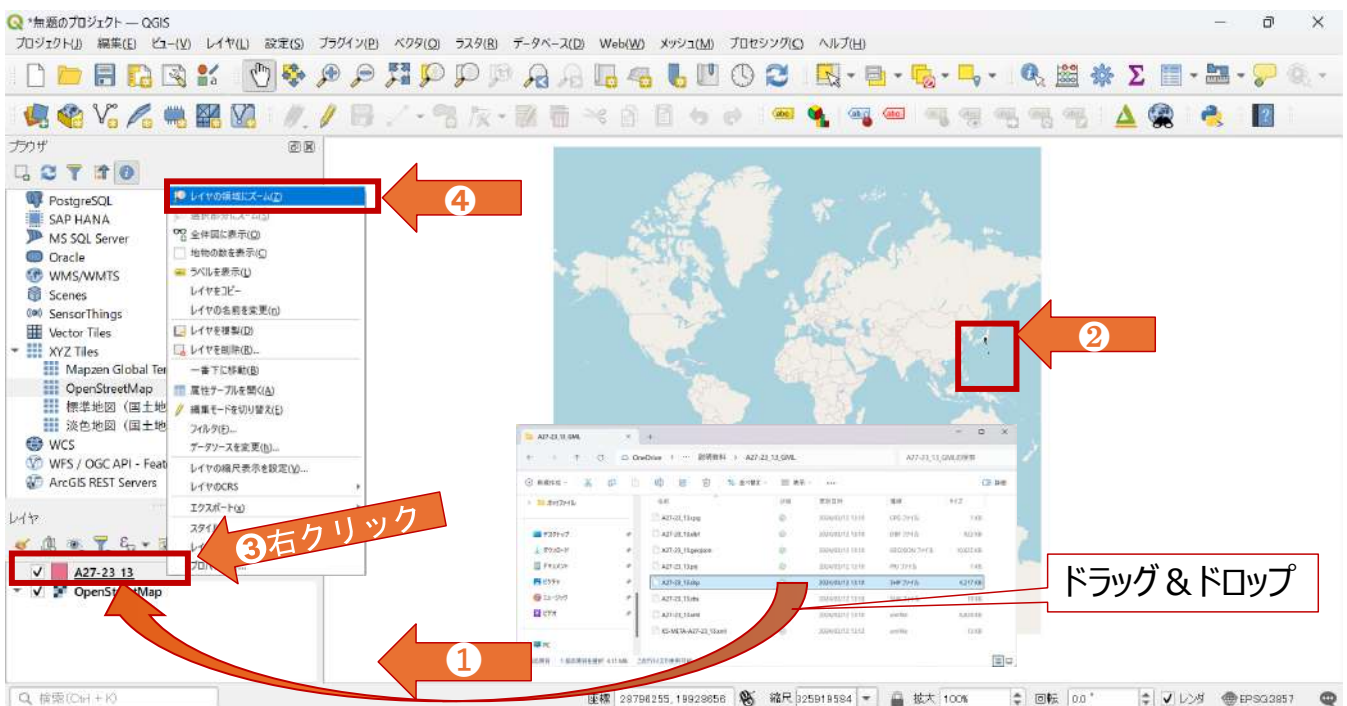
*無題のプロジェクト — QGIS

プロジェクト(J) 編集(E) ビュー(V) レイヤ(L) 設定(S) プラグイン(P) ベクタ(O) ラスタ(R) データベース(D) Web(W) メッシュ(M) プロセシング(C) ヘルプ(H)

ブラウザ

PostgreSQL
SAP HANA
MS SQL Server
Oracle
WMS/WMTS
Scenes
SensorThings
Vector Tiles
XYZ Tiles
Mapzen Global Ter
OpenStreetMap
標準地図（国土地
淡色地図（国土地
WCS
WFS / OGC API - Feat
ArcGIS REST Servers

レイヤの領域にズーム(Z)
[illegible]
全体図に表示(V)
地物の数を表示(C)
ラベルを表示(L)
レイヤをコピー
レイヤの名前を変更(n)
レイヤを複製(D)
レイヤを削除(R)...
一番下に移動(B)
属性テーブルを開く(A)
編集モードを切り替え(E)
フィルタ(F)...
データソースを変更(h)...
レイヤの縮尺表示を設定(V)...
レイヤのCRS
エクスポート(x)
スタイル
レ
プロパ

④
②
③右クリック
①

レイヤ

A27-23_13
OpenStreetMap

A27-23_13_GML
OneDrive › ... › 説明資料 › A27-23_13_GML
A27-23_13_GMLの検索
新規作成
並べ替え
表示
ホームフォルダ
デスクトップ
ダウンロード
ドキュメント
ピクチャ
ミュージック
ビデオ
PC
名前
状態
更新日時
種類
サイズ
A27-23_13.cpg
A27-23_13.dbf
A27-23_13.geojson
A27-23_13.prj
A27-23_13.shp
A27-23_13.shx
A27-23_13.xml
KS-META-A27-23_13.xml
SHP ファイル
4,217 KB

ドラッグ＆ドロップ

検索 (Ctrl + K)
座標 28796255, 19928656
縮尺 325919584
拡大 100%
回転 0.0 °
レンダ
EPSG:3857